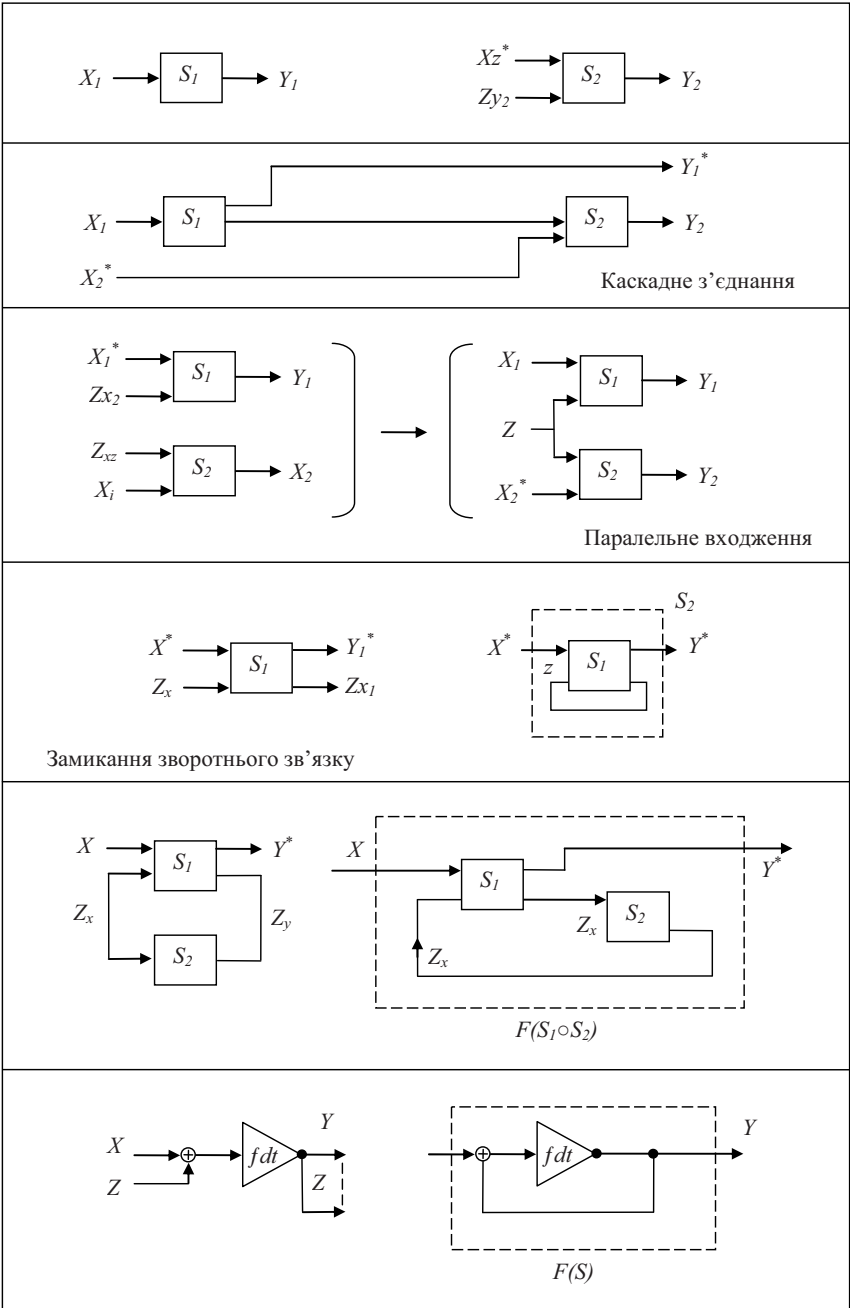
$X_1$ $S_1$ $Y_1$ $Xz^*$ $Zy_2$ $S_2$ $Y_2$

$Y_1^*$ $X_1$ $S_1$ $S_2$ $Y_2$ $X_2^*$

Каскадне з'єднання

$X_1^*$ $Zx_2$ $S_1$ $Y_1$ $Z_{xz}$ $X_i$ $S_2$ $X_2$ $X_1$ $S_1$ $Y_1$ $Z$ $S_2$ $X_2^*$ $Y_2$

Паралельне входження

$X^*$ $Z_x$ $S_1$ $Y_1^*$ $Zx_1$ $S_2$ $X^*$ $z$ $S_1$ $Y^*$

Замикання зворотнього зв'язку

$X$ $S_1$ $Y^*$ $Z_x$ $Z_y$ $S_2$ $X$ $S_1$ $Y^*$ $Z_x$ $S_2$ $Z_x$

$F(S_1 \circ S_2)$

$X$ $Z$ $\oplus$ $f\,dt$ $Y$ $Z$ $\oplus$ $f\,dt$ $Y$

$F(S)$